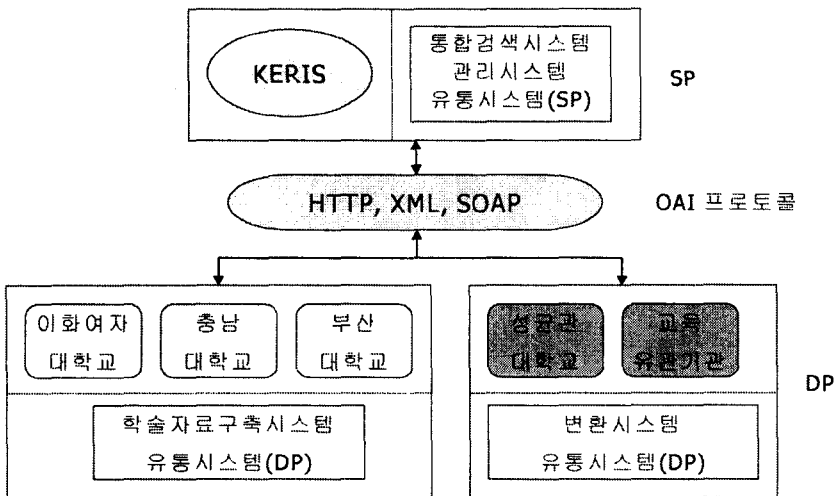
KERIS

통합검색시스템
관리시스템
유통시스템(SP)

SP

HTTP, XML, SOAP

OAI 프로토콜

이화여자 대학교

충남 대학교

부산 대학교

성균관 대학교

교육 유관기관

DP

학술자료구축시스템
유통시스템(DP)

변환시스템
유통시스템(DP)